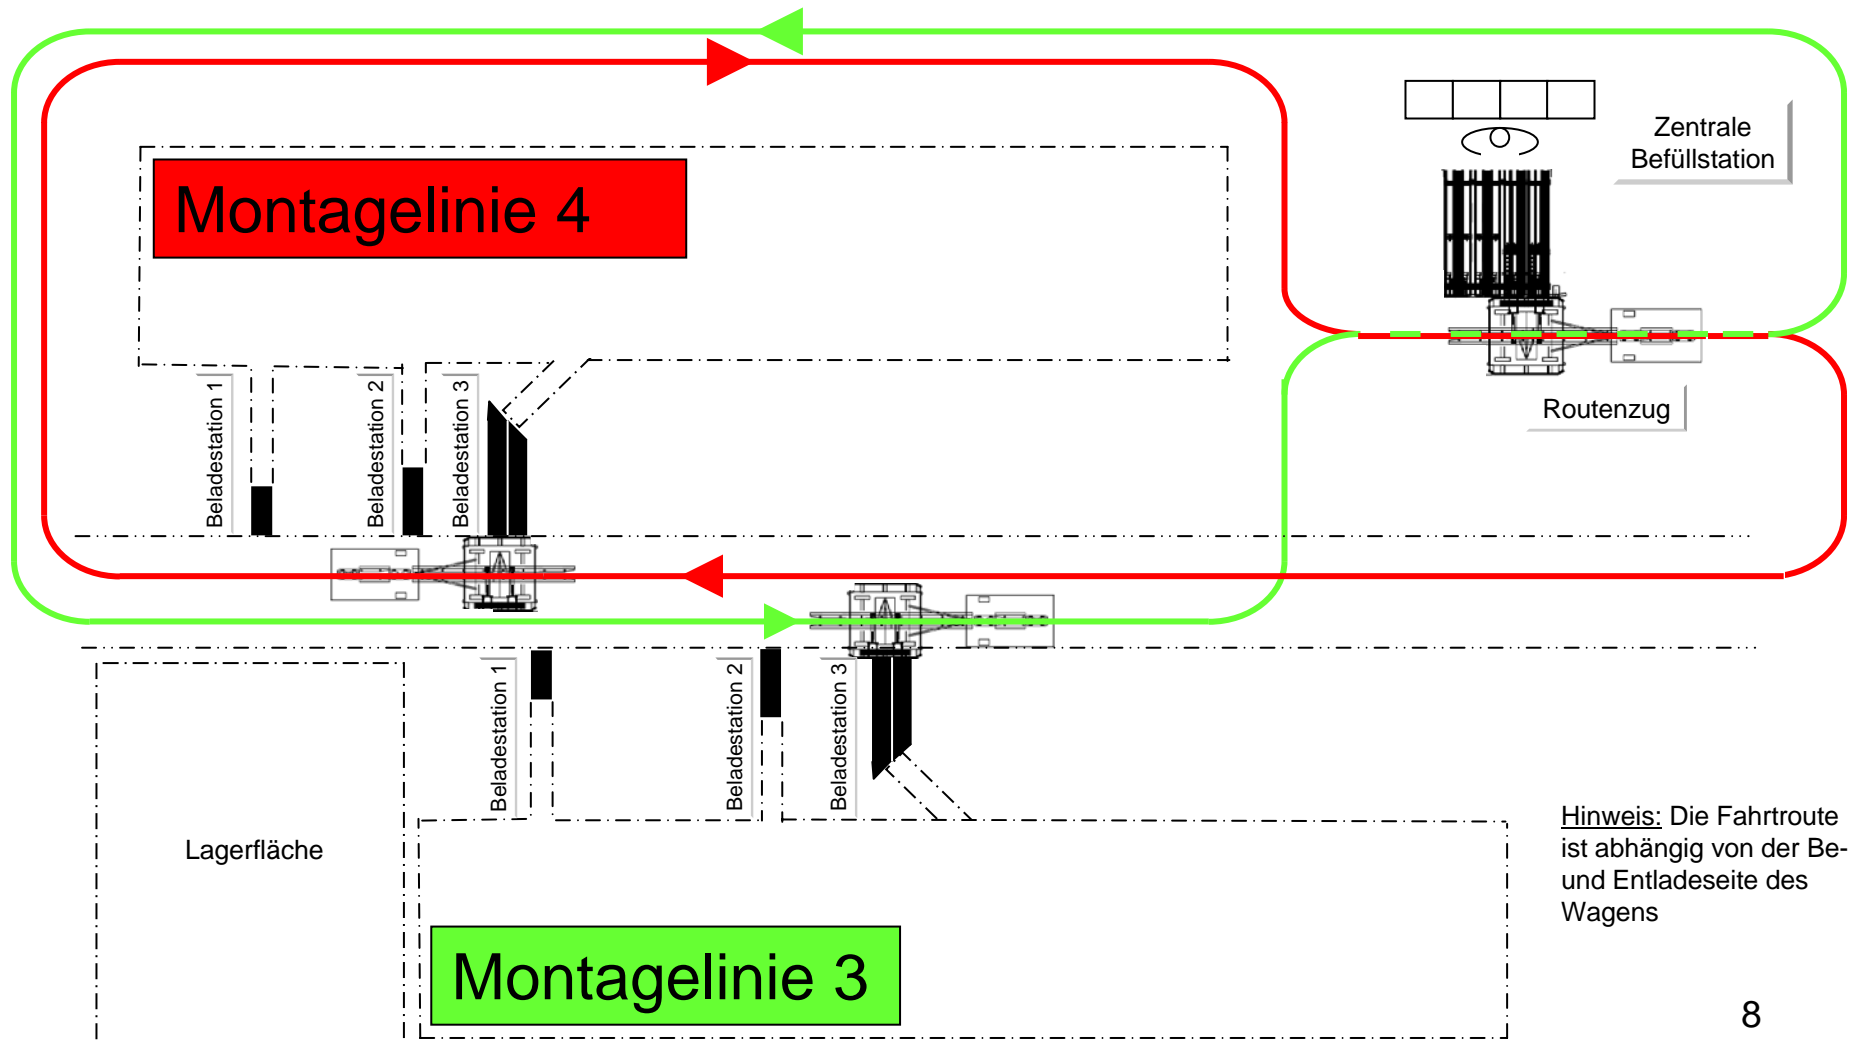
Montagelinie 4

Zentrale Befüllstation

Beladestation 1

Beladestation 2

Beladestation 3

Routenzug

Beladestation 1

Beladestation 2

Beladestation 3

Lagerfläche

Hinweis: Die Fahrtroute ist abhängig von der Be- und Entladeseite des Wagens

Montagelinie 3

8